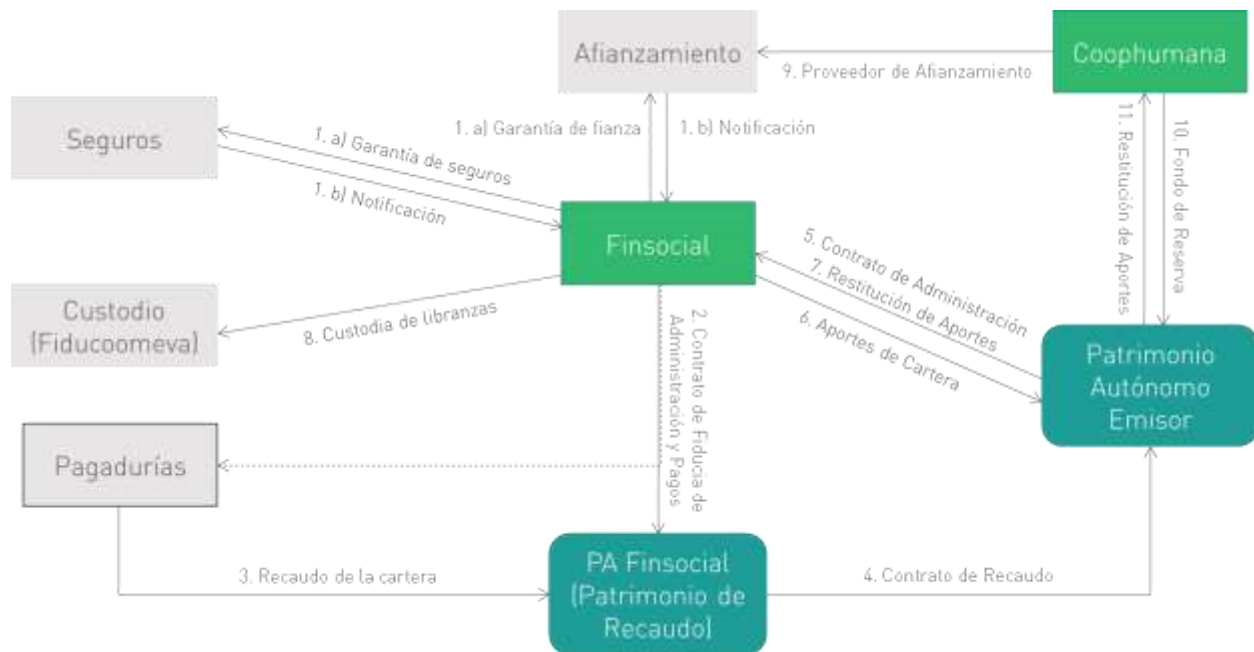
Afianzamiento

Coophumana

9. Proveedor de Afianzamiento

Seguros

1. a) Garantía de seguros

1. b) Notificación

1. a) Garantía de fianza

1. b) Notificación

11. Restitución de Aportes

10. Fondo de Reserva

Finsocial

5. Contrato de Administración

7. Restitución de Aportes

6. Aportes de Cartera

Custodio (Fiducoomeva)

8. Custodia de libranzas

2. Contrato de Fiducia de Administración y Pagos

Patrimonio Autónomo Emisor

Pagadurías

3. Recaudo de la cartera

PA Finsocial (Patrimonio de Recaudo)

4. Contrato de Recaudo